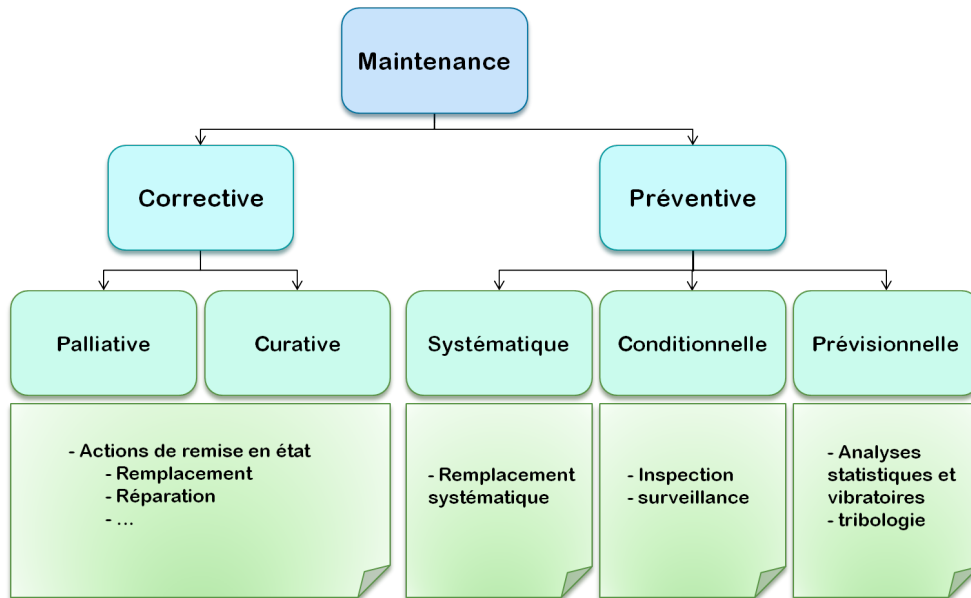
Maintenance

Corrective

Préventive

Palliative

Curative

Systématique

Conditionnelle

Prévisionnelle

- Actions de remise en état
- Remplacement
- Réparation
- …

- Remplacement systématique

- Inspection
- surveillance

- Analyses statistiques et vibratoires
- tribologie